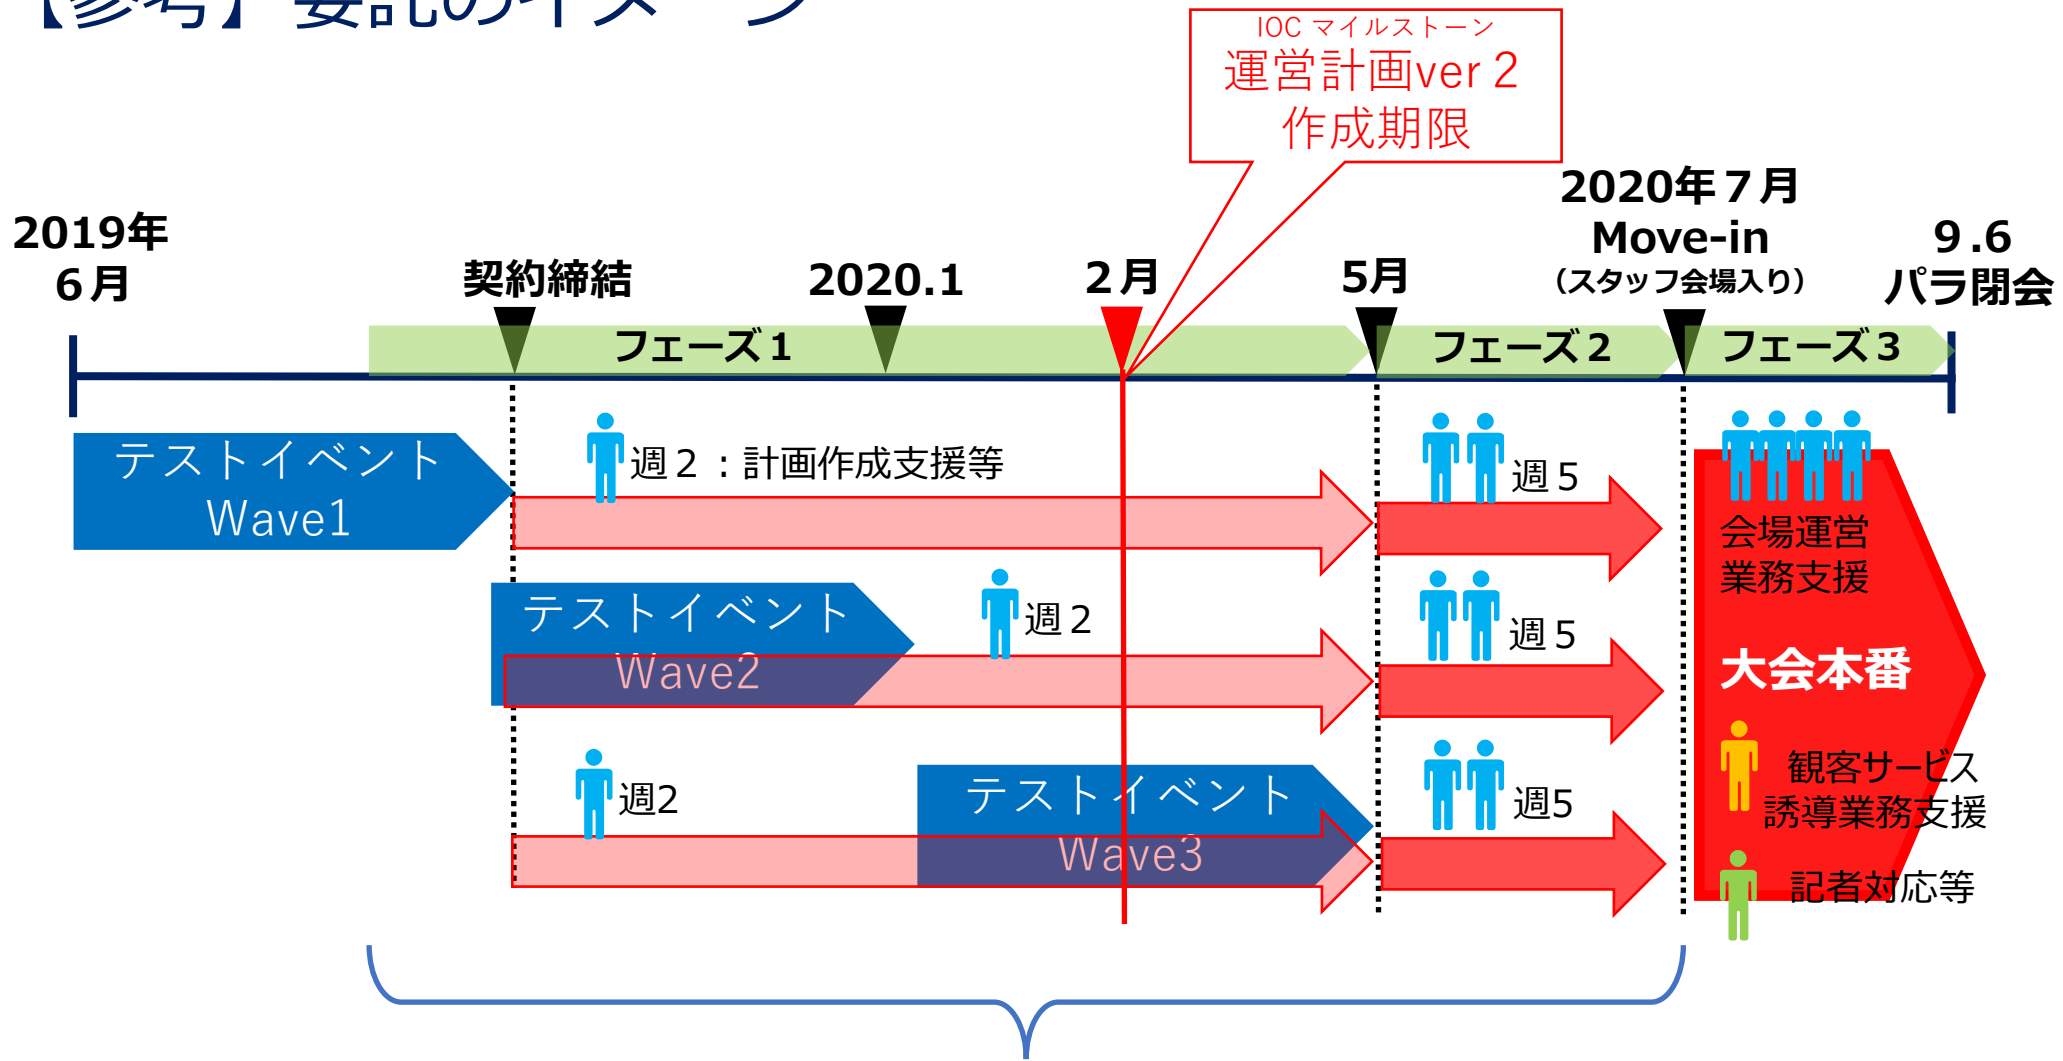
【参考】委託のイメージ

IOC マイルストーン
運営計画ver 2
作成期限

2019年
6月

契約締結

2020.1

2月

5月

2020年7月
Move-in
(スタッフ会場入り)

9.6
パラ閉会

フェーズ1

フェーズ2

フェーズ3

テストイベント
Wave1

週2:計画作成支援等

週5

会場運営
業務支援

テストイベント
Wave2

週2

週5

大会本番

週2

テストイベント
Wave3

週5

観客サービス
誘導業務支援

記者対応等